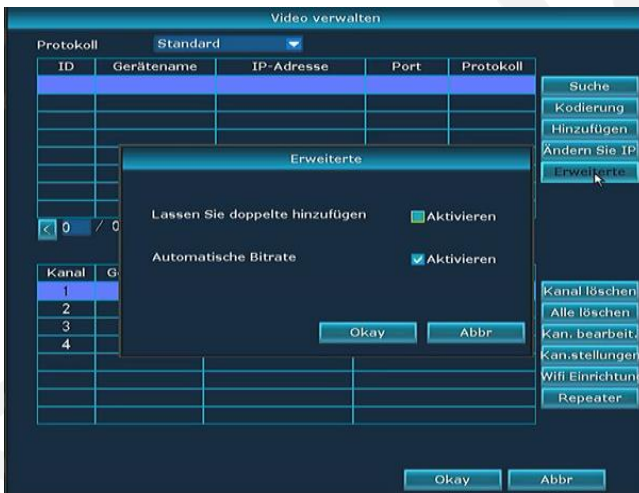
Video verwalten

Protokoll Standard

| ID | Gerätename | IP-Adresse | Port | Protokoll |
|---|---|---|---|---|

Suche
Kodierung
Hinzufügen
Ändern Sie IP
Erweiterte

0 / 0

| Kanal | G |
|---|---|
| 1 | |
| 2 | |
| 3 | |
| 4 | |

Kanal löschen
Alle löschen
Kan. bearbeit.
Kan.stellungen
Wifi Einrichtun
Repeater

Erweiterte

Lassen Sie doppelte hinzufügen Aktivieren

Automatische Bitrate Aktivieren

Okay Abbr

Okay Abbr